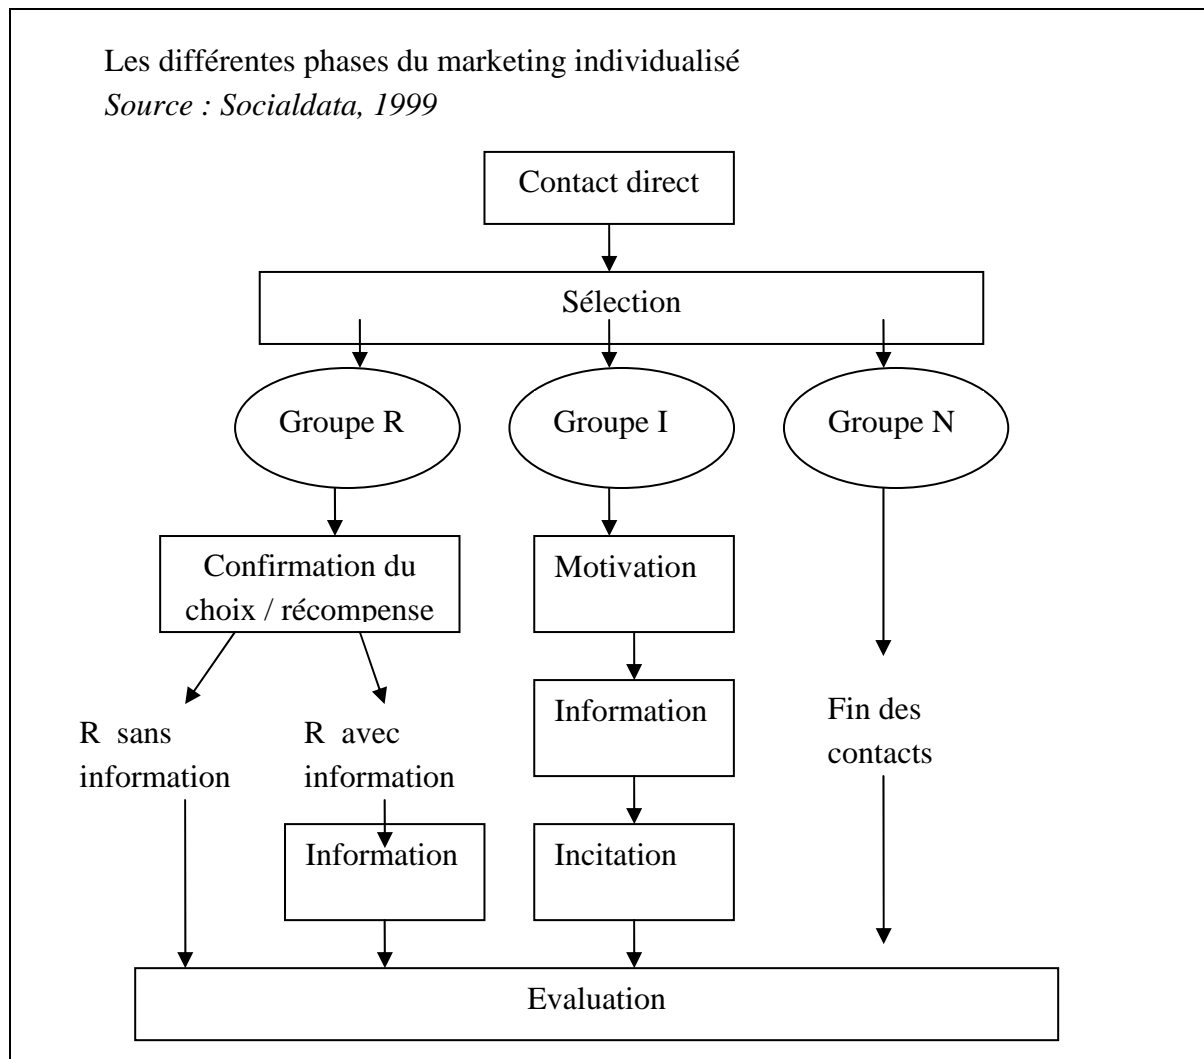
Les différentes phases du marketing individualisé
*Source : Socialdata, 1999*

Contact direct

Sélection

Groupe R

Groupe I

Groupe N

Confirmation du choix / récompense

Motivation

R sans information

R avec information

Information

Fin des contacts

Information

Incitation

Evaluation